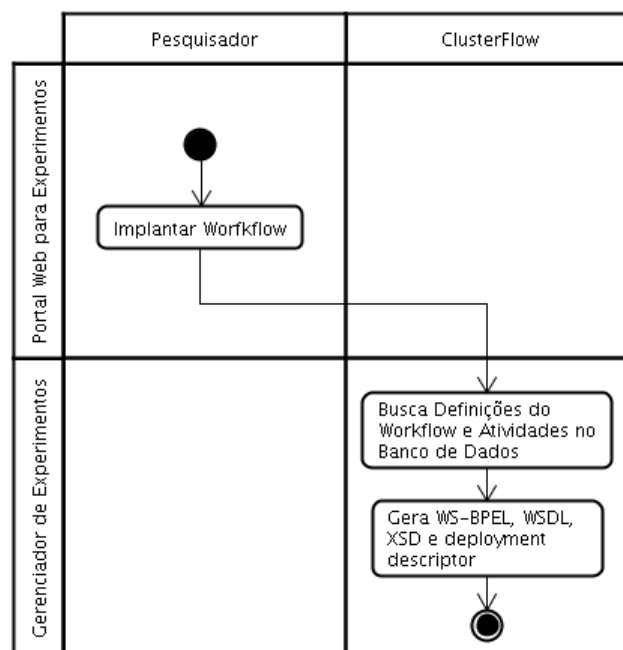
| | Pesquisador | ClusterFlow |
|---|---|---|
| Portal Web para Experimentos | Implantar Worfkflow | |
| Gerenciador de Experimentos | | Busca Definições do Workflow e Atividades no Banco de Dados<br>Gera WS-BPEL, WSDL, XSD e deployment descriptor |